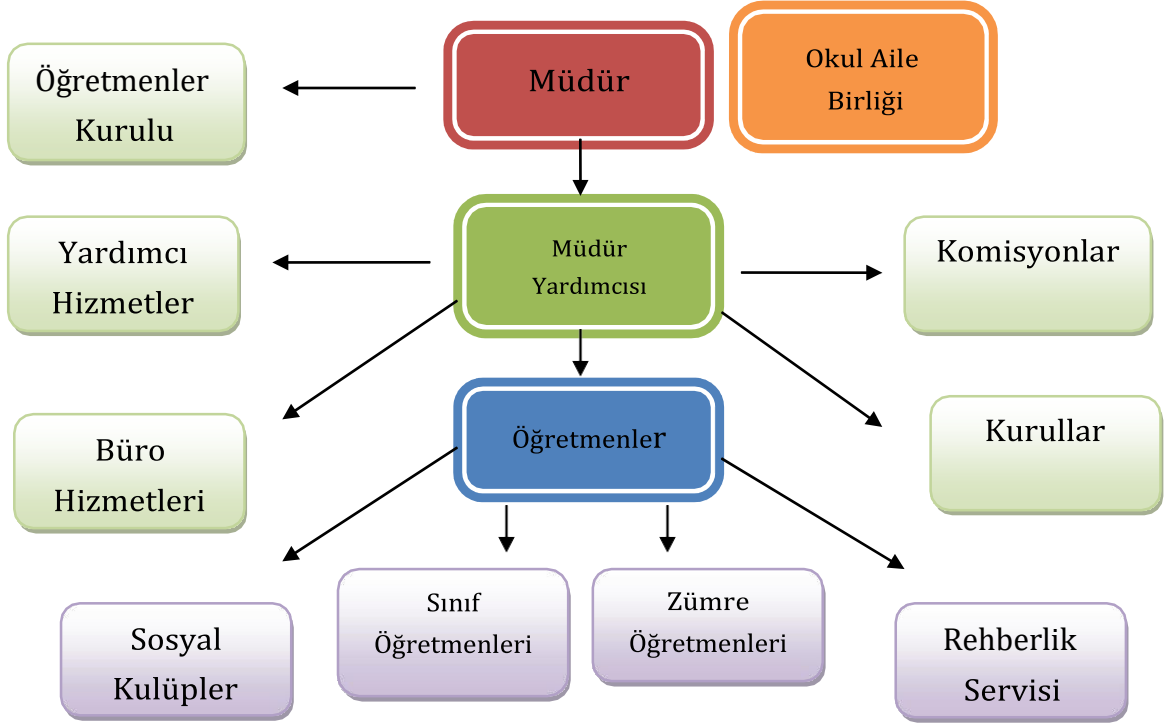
Öğretmenler Kurulu

Müdür

Okul Aile Birliği

Yardımcı Hizmetler

Müdür Yardımcısı

Komisyonlar

Büro Hizmetleri

Öğretmenler

Kurullar

Sosyal Kulüpler

Sınıf Öğretmenleri

Zümre Öğretmenleri

Rehberlik Servisi